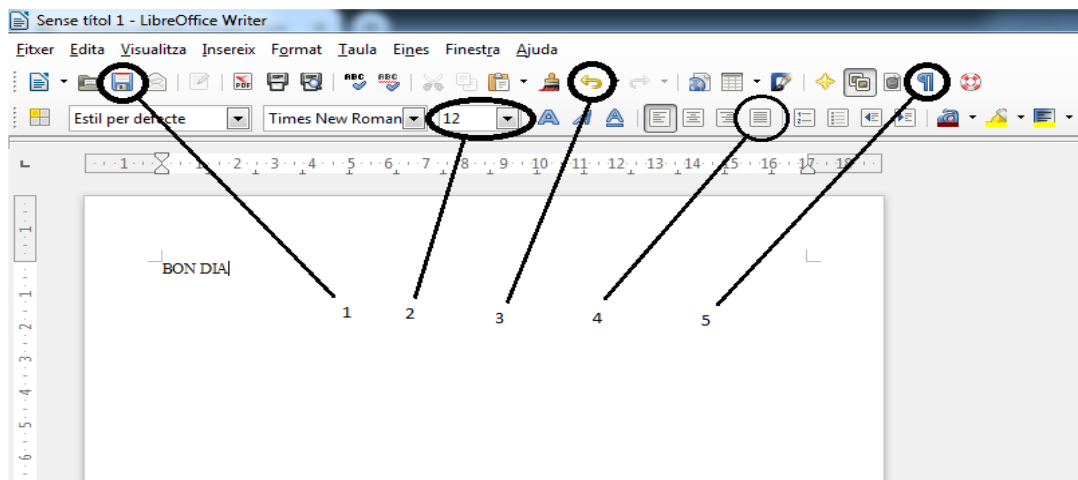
Sense títol 1 - LibreOffice Writer

Fitxer Edita Visualitza Insereix Format Taula Eines Finestra Ajuda

Estil per defecte | Times New Roman | 12

1 2 3 4 5 6 7 8 9 10 11 12 13 14 15 16 17 18

BON DIA

1 2 3 4 5